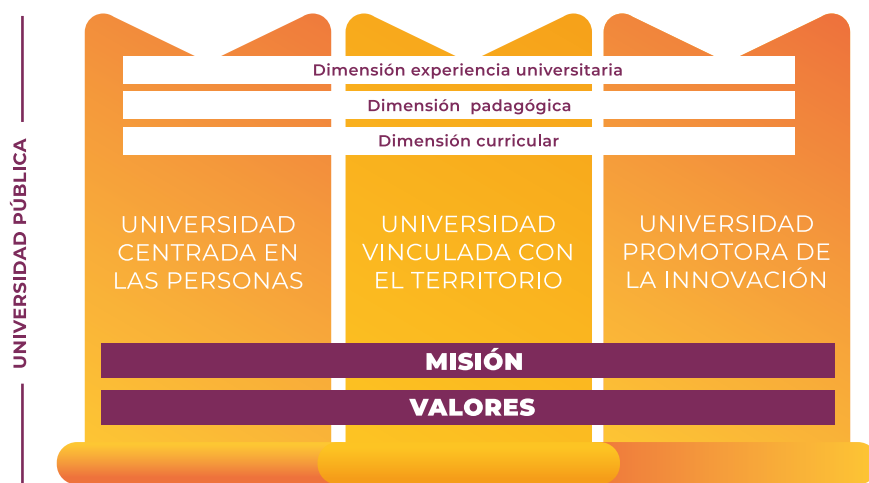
UNIVERSIDAD PÚBLICA

Dimensión experiencia universitaria

Dimensión padagógica

Dimensión curricular

UNIVERSIDAD CENTRADA EN LAS PERSONAS

UNIVERSIDAD VINCULADA CON EL TERRITORIO

UNIVERSIDAD PROMOTORA DE LA INNOVACIÓN

MISIÓN

VALORES